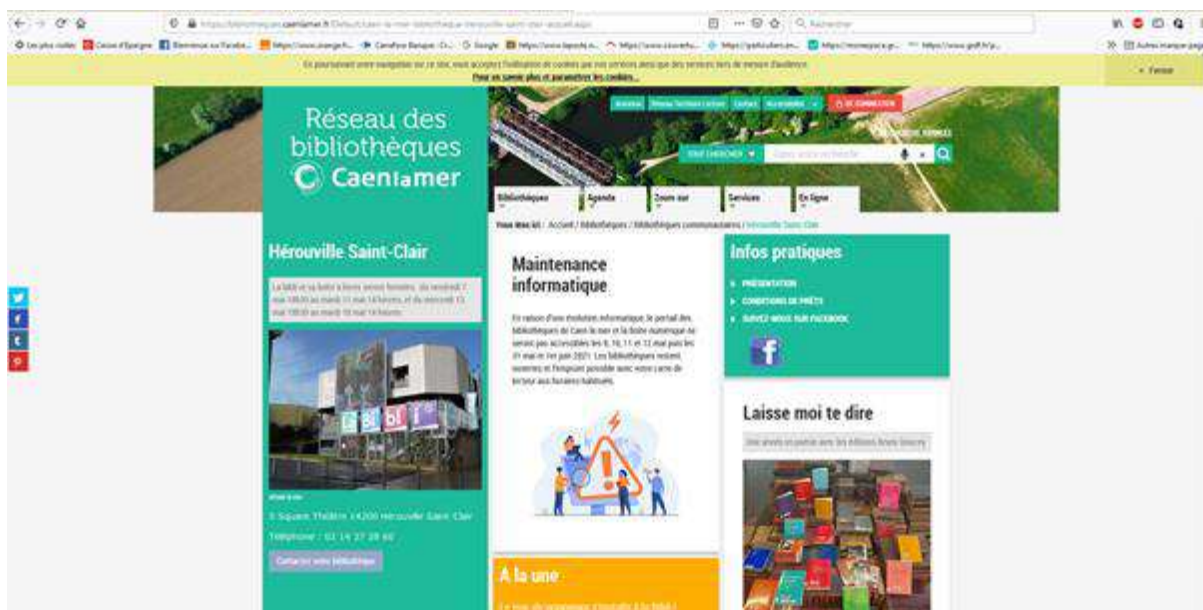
https://bibliotheques.caenlamer.fr/Default/caen-la-mer-bibliotheque-herouville-saint-clair-accueil.aspx

Rechercher

En poursuivant votre navigation sur ce site, vous acceptez l'utilisation de cookies pour vous proposer des services tiers de mesure d'audience.
Pour en savoir plus et paramétrer les cookies...

Fermer

Réseau des bibliothèques
Caenlamer

Accueil | Réseau Territoire Lecture | Contact | Accessibilité | SE CONNECTER

TOUT CHERCHER | Saisir votre recherche

Bibliothèques | Agenda | Zoom sur | Services | En ligne

Vous êtes ici : Accueil / Bibliothèques / Bibliothèques communautaires / Hérouville Saint-Clair

Hérouville Saint-Clair

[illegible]

Maintenance informatique

En raison d'une évolution informatique, le portail des bibliothèques de Caen la mer et la Boîte numérique ne seront pas accessibles les 8, 10, 11 et 12 mai puis les 31 mai et 1er juin 2021. Les bibliothèques restent ouvertes et l'emprunt possible avec votre carte de lecteur aux horaires habituels.

Infos pratiques

PRÉSENTATION
CONDITIONS DE PRÊTS
SUIVEZ-NOUS SUR FACEBOOK

Laisse moi te dire

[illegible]

1 Square Théâtre 14200 Hérouville Saint-Clair
Téléphone : 02 14 37 28 60

Contactez votre bibliothèque

A la une

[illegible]